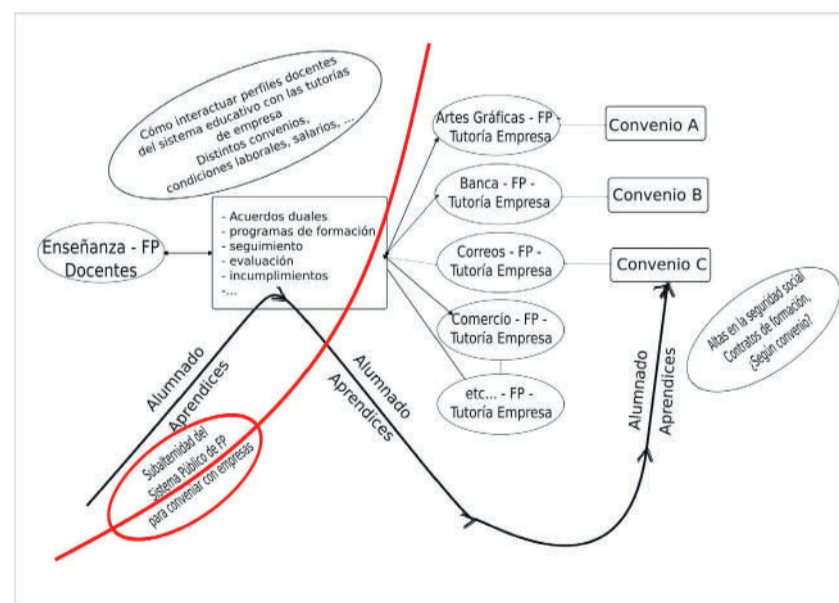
Cómo interactuar perfiles docentes del sistema educativo con las tutorías de empresa
Distintos convenios, condiciones laborales, salarios, ...

Enseñanza - FP Docentes

- Acuerdos duales
- programas de formación
- seguimiento
- evaluación
- incumplimientos
-...

Artes Gráficas - FP - Tutoría Empresa

Convenio A

Banca - FP - Tutoría Empresa

Convenio B

Correos - FP - Tutoría Empresa

Convenio C

Comercio - FP - Tutoría Empresa

etc... - FP - Tutoría Empresa

Alumnado Aprendices

Alumnado Aprendices

Alumnado Aprendices

Subalternidad del Sistema Público de FP para convenir con empresas

Altas en la seguridad social
Contratos de formación.
¿Según convenio?